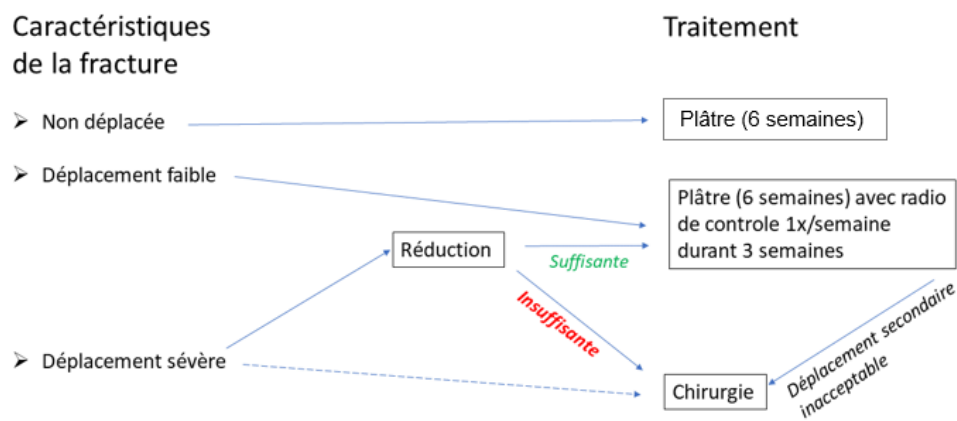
Caractéristiques de la fracture

Traitement

➢ Non déplacée

Plâtre (6 semaines)

➢ Déplacement faible

Plâtre (6 semaines) avec radio de controle 1x/semaine durant 3 semaines

Réduction

Suffisante

Insuffisante

➢ Déplacement sévère

Chirurgie

Déplacement secondaire inacceptable